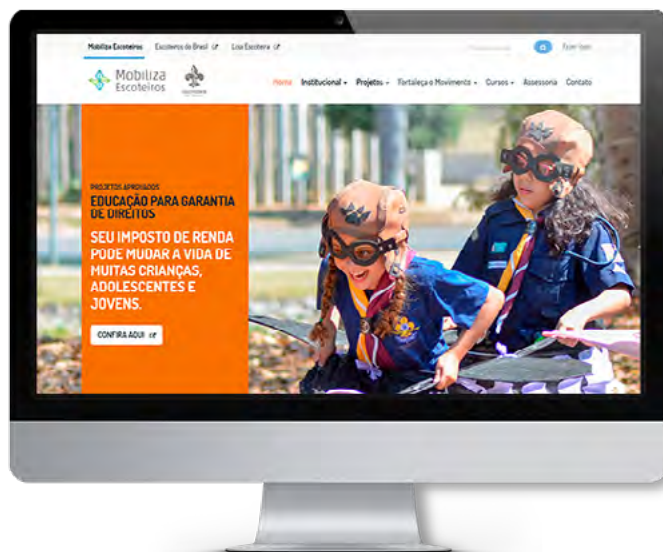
Mobiliza Escoteiros Escoteiros do Brasil Loja Escoteira

Fazer login

Mobiliza Escoteiros

Home Institucional Projetos Fortaleça o Movimento Cursos Assessoria Contato

PROJETOS APROVADOS
EDUCAÇÃO PARA GARANTIA DE DIREITOS

SEU IMPOSTO DE RENDA PODE MUDAR A VIDA DE MUITAS CRIANÇAS, ADOLESCENTES E JOVENS.

CONFIRA AQUI